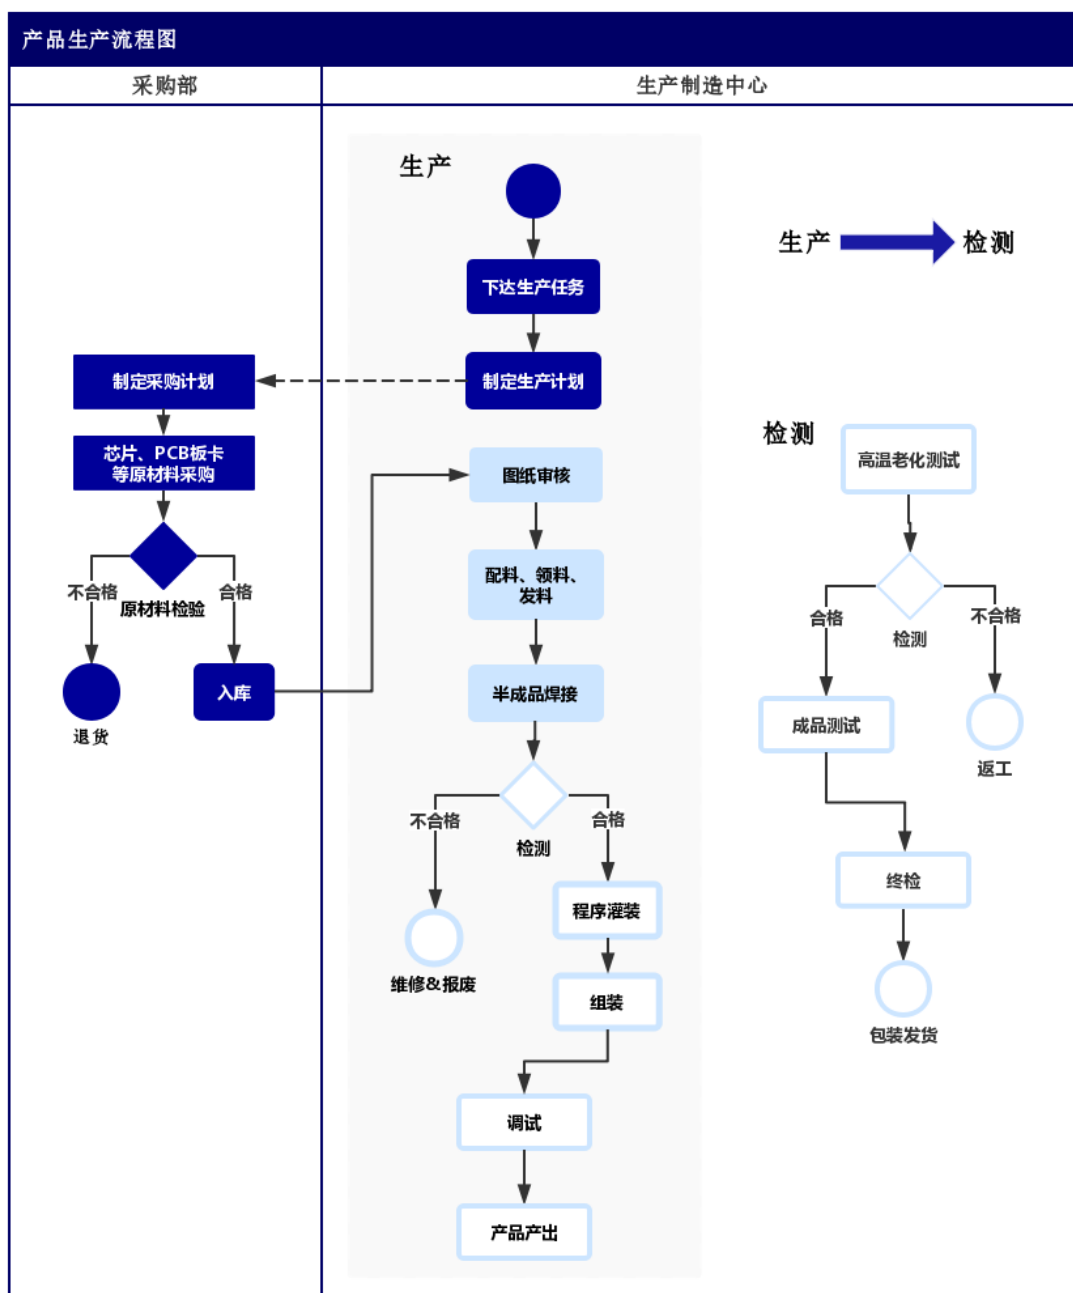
产品生产流程图

采购部

生产制造中心

生产

下达生产任务

制定生产计划

制定采购计划

芯片、PCB板卡等原材料采购

不合格

原材料检验

合格

退货

入库

图纸审核

配料、领料、发料

半成品焊接

不合格

检测

合格

维修&报废

程序灌装

组装

调试

产品产出

生产

检测

检测

高温老化测试

合格

检测

不合格

成品测试

返工

终检

包装发货